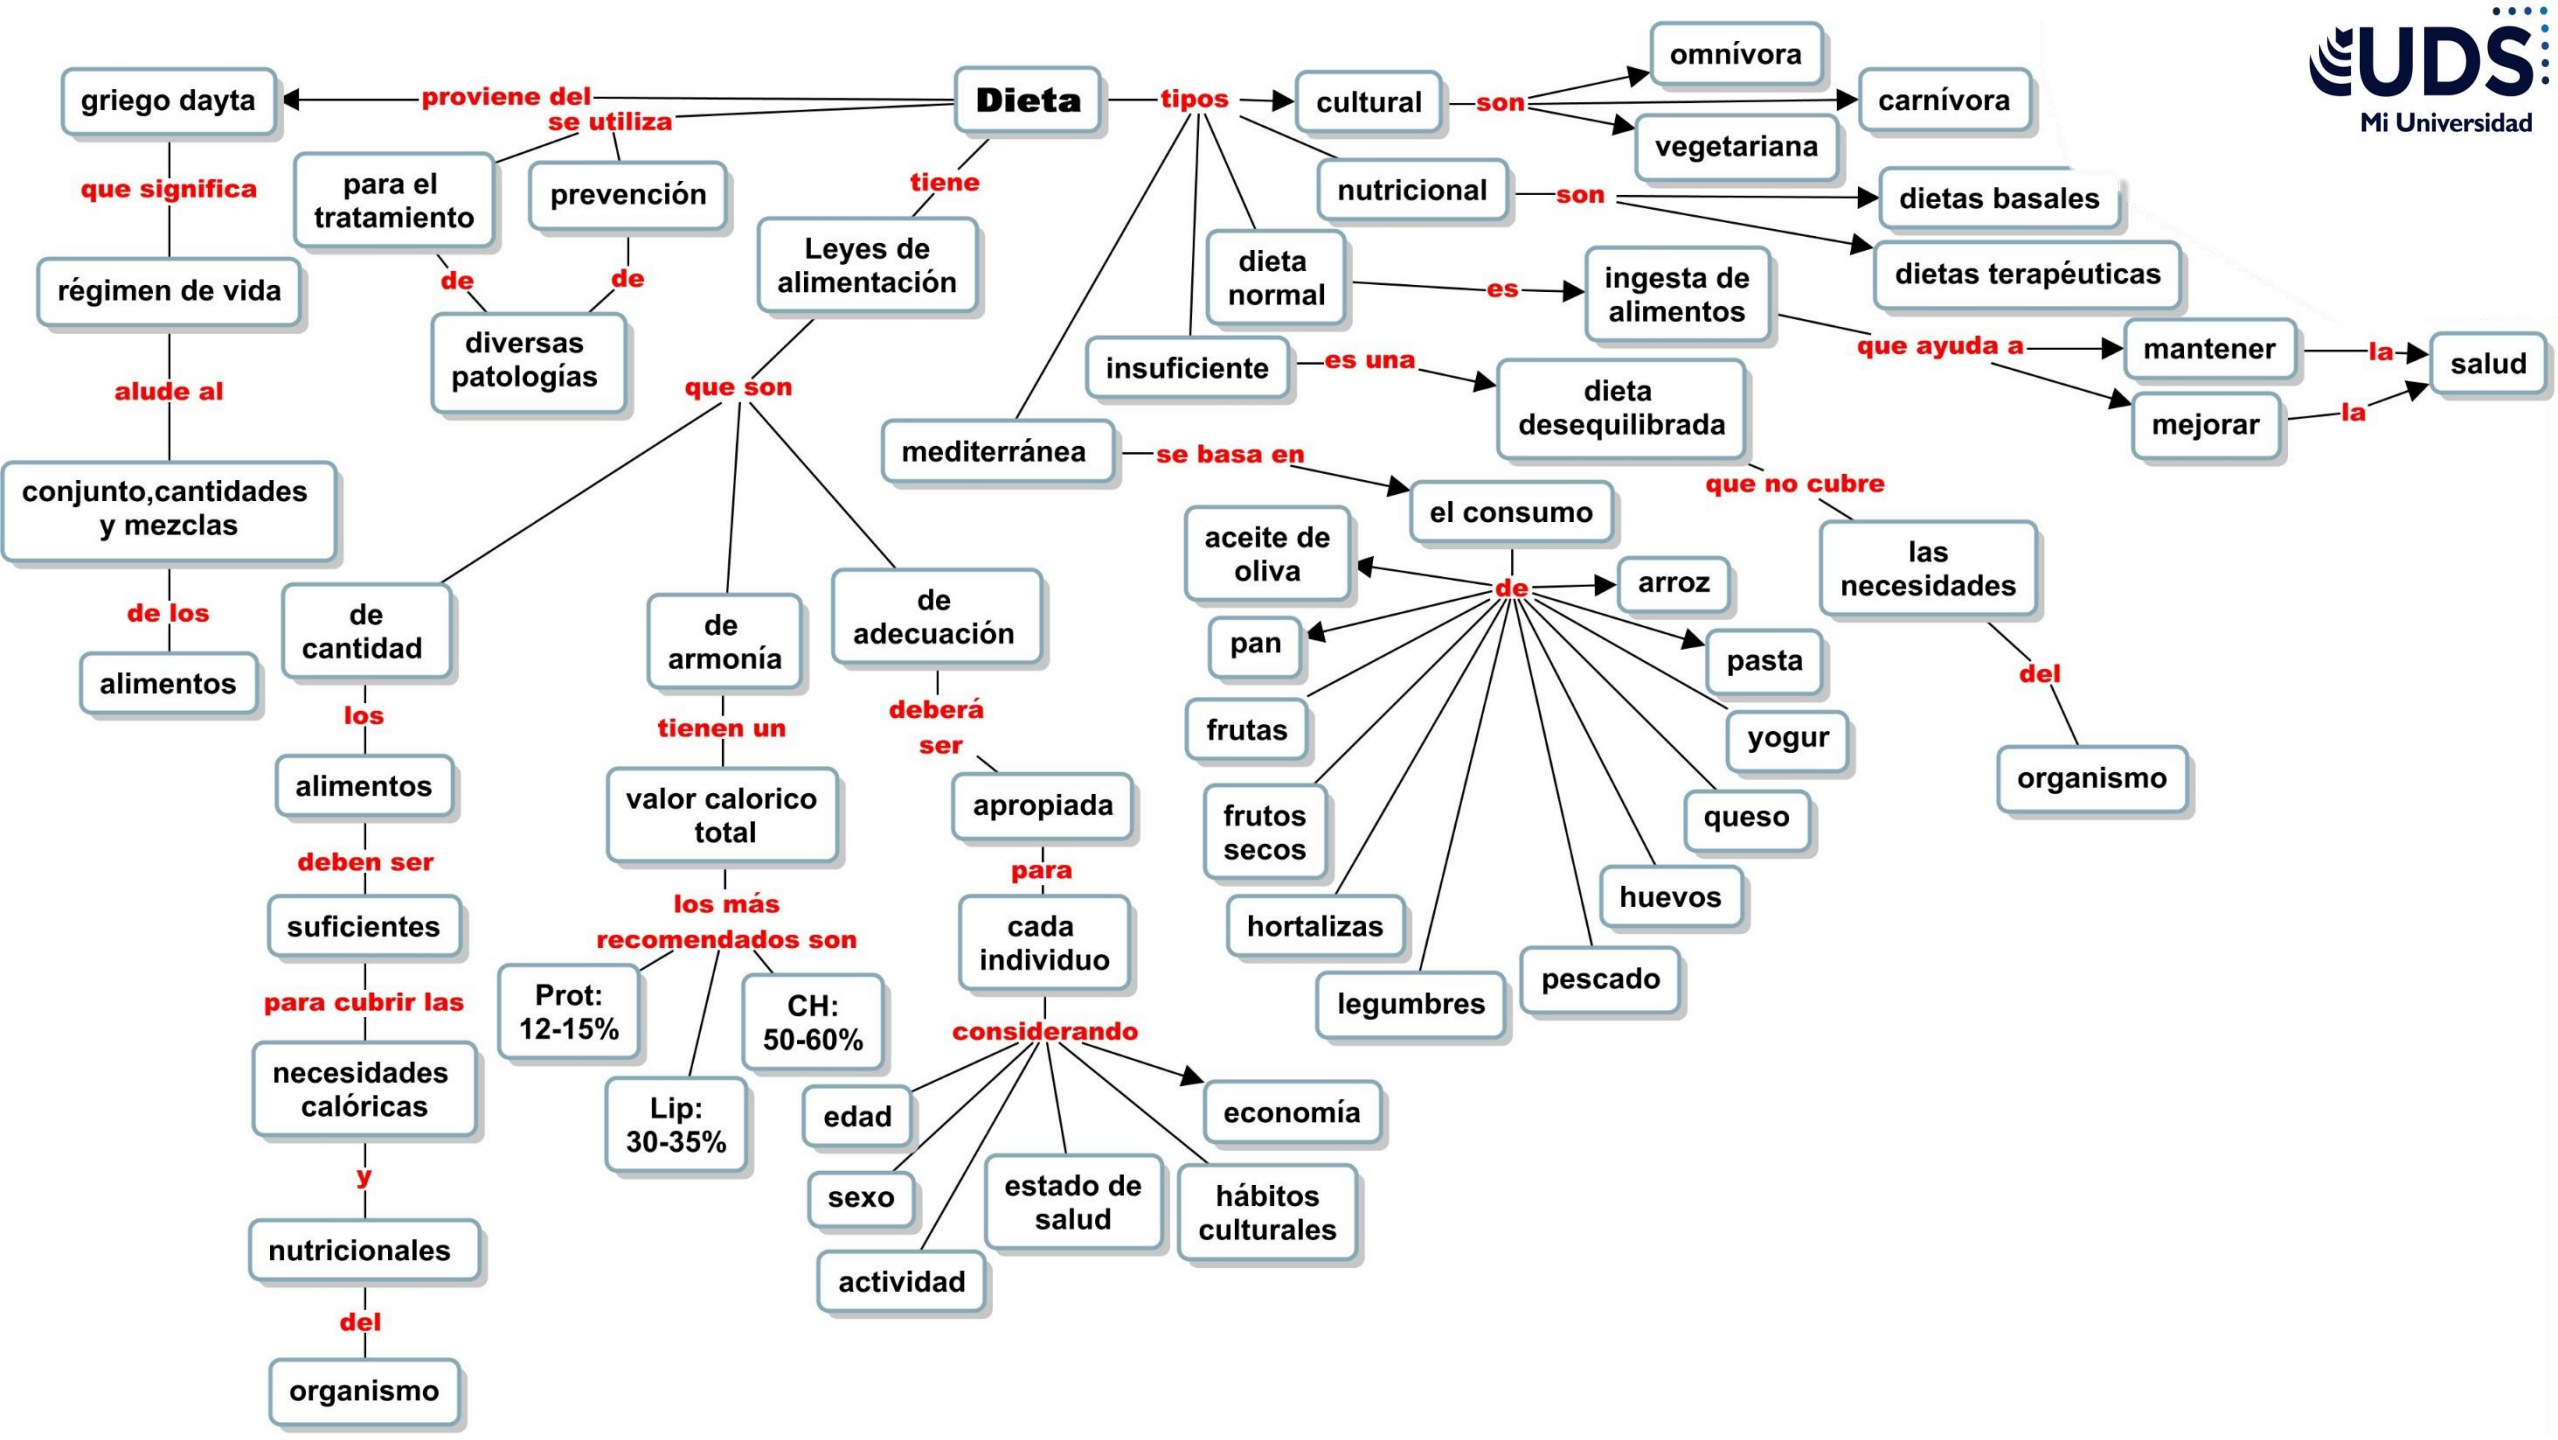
UDS
Mi Universidad

Dieta

proviene del
griego dayta
que significa
régimen de vida
alude al
conjunto,cantidades y mezclas
de los
alimentos

se utiliza
para el tratamiento
prevención
de
de
diversas patologías

tiene
Leyes de alimentación
que son
de cantidad
los
alimentos
deben ser
suficientes
para cubrir las
necesidades calóricas
y
nutricionales
del
organismo

de armonía
tienen un
valor calorico total
los más recomendados son
Prot: 12-15%
Lip: 30-35%
CH: 50-60%

de adecuación
deberá ser
apropiada
para
cada individuo
considerando
edad
sexo
actividad
estado de salud
hábitos culturales
economía

tipos
cultural
son
omnívora
carnívora
vegetariana

nutricional
son
dietas basales
dietas terapéuticas

dieta normal
es
ingesta de alimentos
que ayuda a
mantener
la
mejorar
la
salud

insuficiente
es una
dieta desequilibrada
que no cubre
las necesidades
del
organismo

mediterránea
se basa en
el consumo
de
aceite de oliva
arroz
pan
pasta
frutas
yogur
frutos secos
queso
hortalizas
huevos
legumbres
pescado